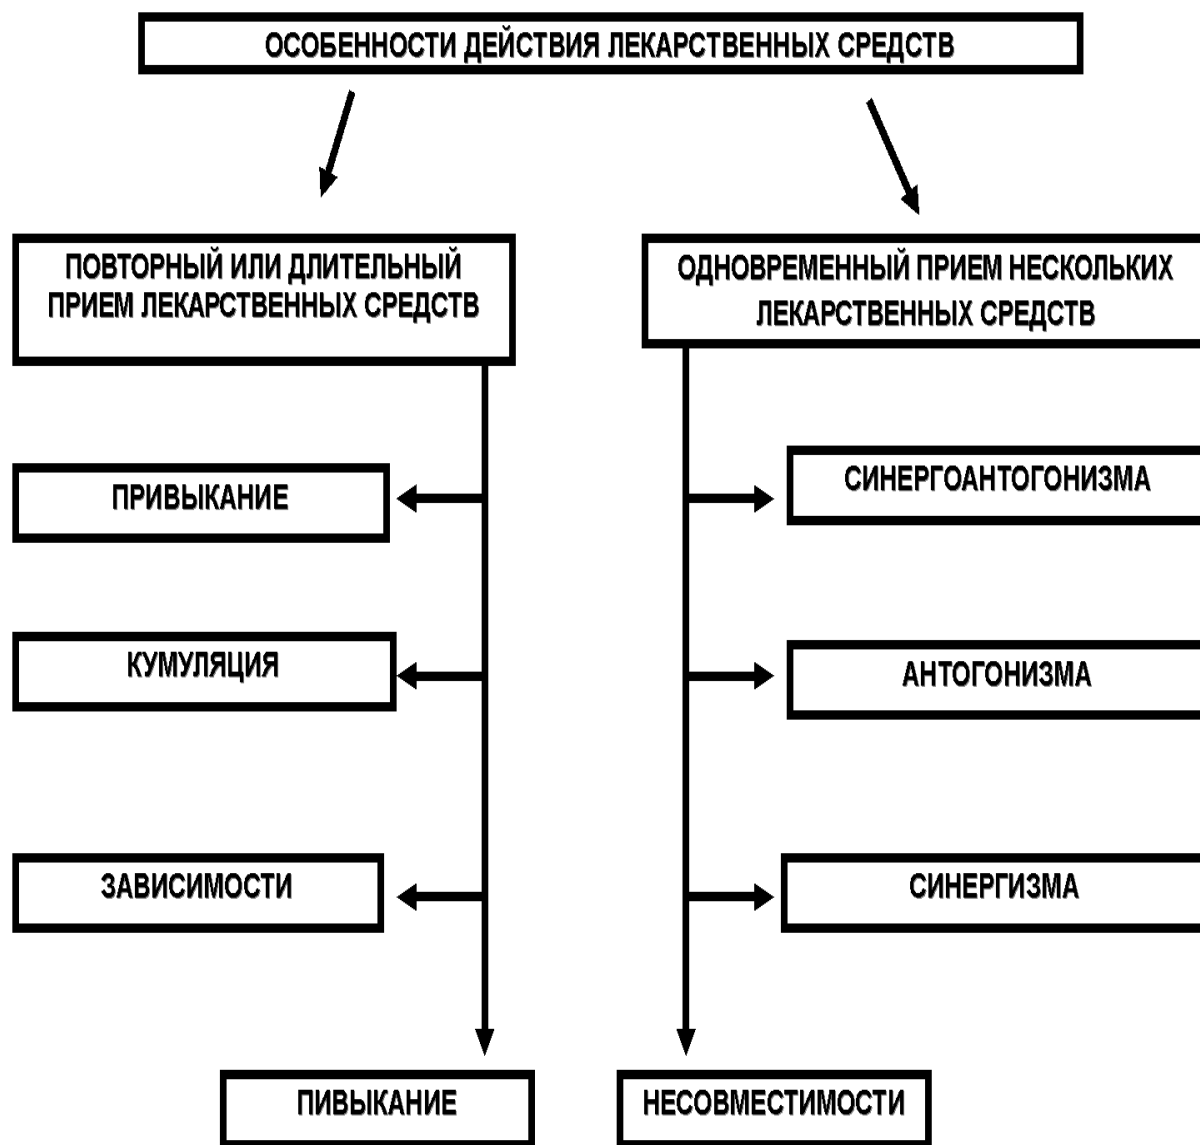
ОСОБЕННОСТИ ДЕЙСТВИЯ ЛЕКАРСТВЕННЫХ СРЕДСТВ

ПОВТОРНЫЙ ИЛИ ДЛИТЕЛЬНЫЙ ПРИЕМ ЛЕКАРСТВЕННЫХ СРЕДСТВ

ОДНОВРЕМЕННЫЙ ПРИЕМ НЕСКОЛЬКИХ ЛЕКАРСТВЕННЫХ СРЕДСТВ

ПРИВЫКАНИЕ

СИНЕРГОАНТОГОНИЗМА

КУМУЛЯЦИЯ

АНТОГОНИЗМА

ЗАВИСИМОСТИ

СИНЕРГИЗМА

ПИВЫКАНИЕ

НЕСОВМЕСТИМОСТИ